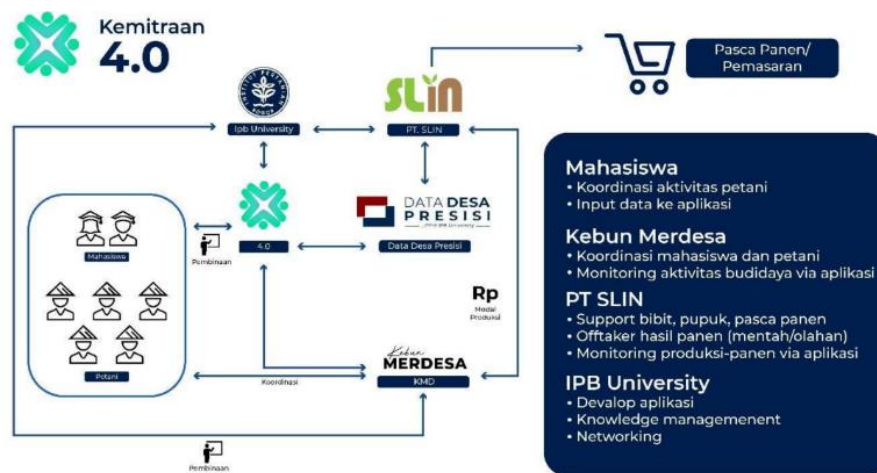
Kemitraan
4.0

Pasca Panen/
Pemasaran

SLIN

Ipb University

PT. SLIN

Mahasiswa

4.0

DATA DESA PRESISI

Data Desa Presisi

Pembinaan

Rp
Modal
Produksi

Petani

Koordinasi

Kebun MERDESA

KMD

Pembinaan

Mahasiswa
• Koordinasi aktivitas petani
• Input data ke aplikasi

Kebun Merdesa
• Koordinasi mahasiswa dan petani
• Monitoring aktivitas budidaya via aplikasi

PT SLIN
• Support bibit, pupuk, pasca panen
• Offtaker hasil panen (mentah/olahan)
• Monitoring produksi-panen via aplikasi

IPB University
• Develop aplikasi
• Knowledge managemenent
• Networking